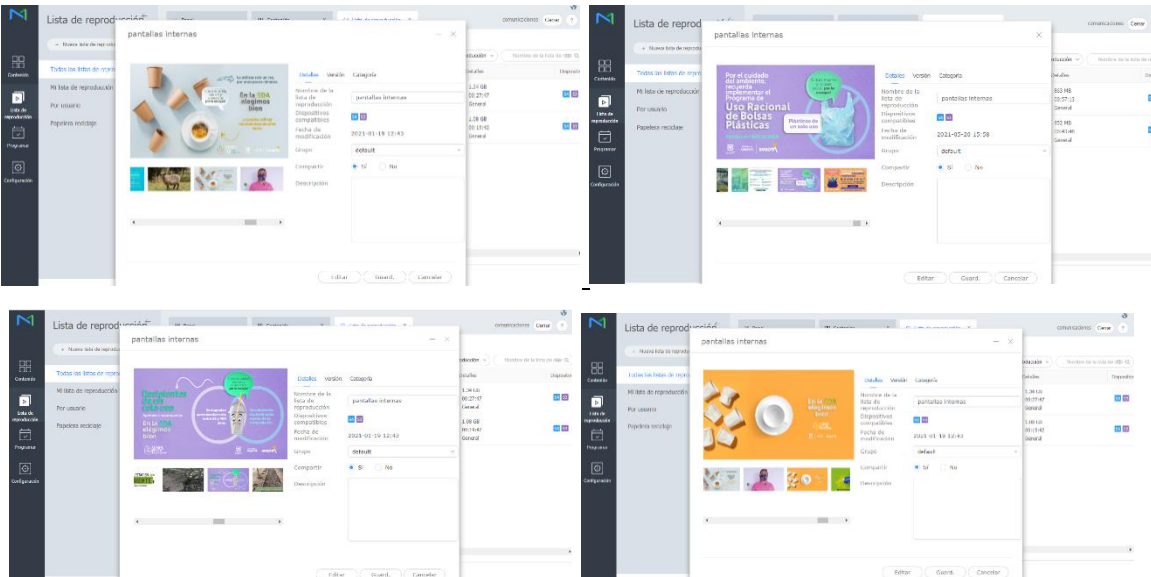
Lista de reproducción

Contenido
Lista de reproducción
Programar
Configuración

Nueva lista de reproducción
Todas las listas de reproducción
Mi lista de reproducción
Por usuario
Papelera reciclaje

comunicaciones Cerrar

pantallas internas

Detalles Versión Categoría
Nombre de la lista de reproducción: pantallas internas
Dispositivos compatibles
Fecha de modificación: 2021-01-19 12:43
Grupo: default
Compartir: Sí No
Descripción

En la SDA elegimos bien

Editar Guard. Cancelar

1.34 GB 00:27:47 General
1.28 GB 00:15:42 General

Lista de reproducción

Contenido
Lista de reproducción
Programar
Configuración

Nueva lista de reproducción
Todas las listas de reproducción
Mi lista de reproducción
Por usuario
Papelera reciclaje

comunicaciones Cerrar

pantallas internas

Por el cuidado del ambiente, recuerda implementar el Programa de Uso Racional de Bolsas Plásticas

Plásticos de un solo uso

Detalles Versión Categoría
Nombre de la lista de reproducción: pantallas internas
Dispositivos compatibles
Fecha de modificación: 2021-03-20 15:58
Grupo: default
Compartir: Sí No
Descripción

Editar Guard. Cancelar

863 MB 00:27:13 General
552 MB 00:14:40 General

Lista de reproducción

Contenido
Lista de reproducción
Programar
Configuración

Nueva lista de reproducción
Todas las listas de reproducción
Mi lista de reproducción
Por usuario
Papelera reciclaje

comunicaciones Cerrar

pantallas internas

Plásticos de un solo uso
En la SDA elegimos bien

Detalles Versión Categoría
Nombre de la lista de reproducción: pantallas internas
Dispositivos compatibles
Fecha de modificación: 2021-01-19 12:43
Grupo: default
Compartir: Sí No
Descripción

Editar Guard. Cancelar

1.34 GB 00:27:47 General
1.08 GB 00:15:42 General

Lista de reproducción

Contenido
Lista de reproducción
Programar
Configuración

Nueva lista de reproducción
Todas las listas de reproducción
Mi lista de reproducción
Por usuario
Papelera reciclaje

comunicaciones Cerrar

pantallas internas

En la SDA elegimos bien

Detalles Versión Categoría
Nombre de la lista de reproducción: pantallas internas
Dispositivos compatibles
Fecha de modificación: 2021-01-19 12:43
Grupo: default
Compartir: Sí No
Descripción

Editar Guard. Cancelar

1.34 GB 00:27:47 General
1.08 GB 00:15:42 General